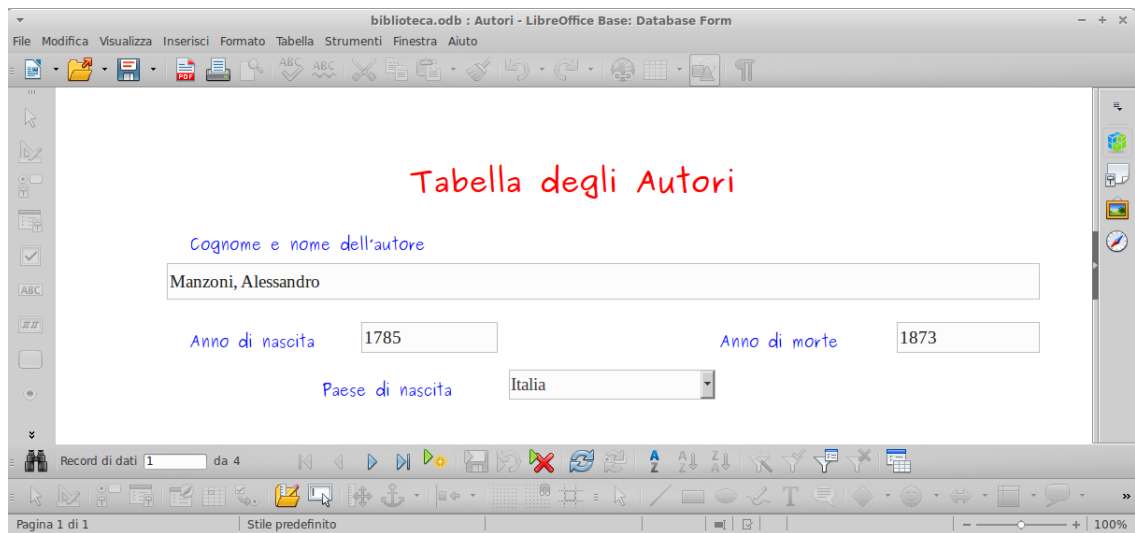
biblioteca.odb : Autori - LibreOffice Base: Database Form

File Modifica Visualizza Inserisci Formato Tabella Strumenti Finestra Aiuto

Tabella degli Autori

Cognome e nome dell'autore

Manzoni, Alessandro

Anno di nascita 1785

Anno di morte 1873

Paese di nascita Italia

Record di dati 1 da 4

Pagina 1 di 1 | Stile predefinito | 100%